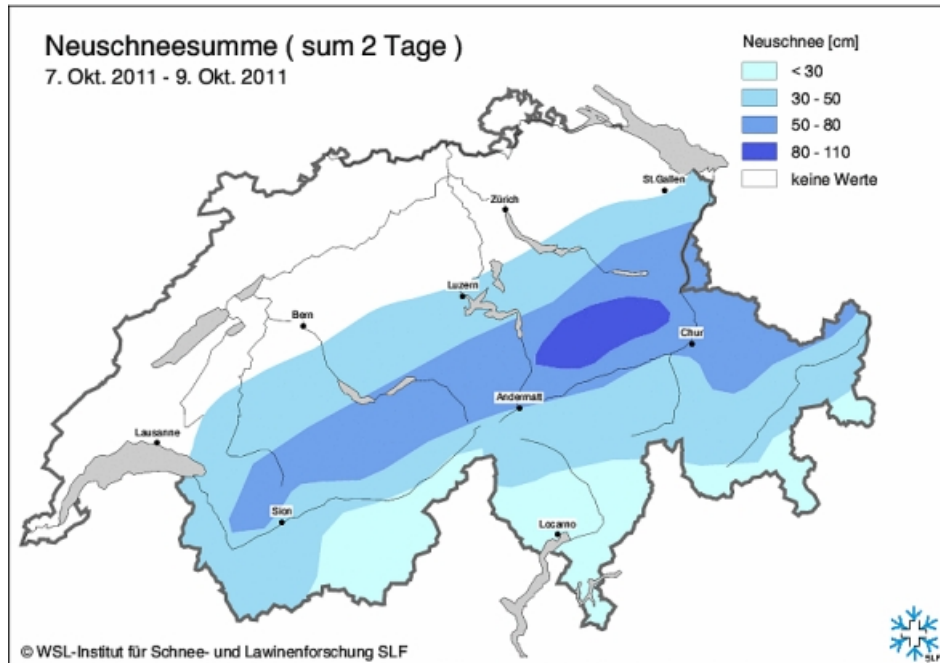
Neuschneesumme ( sum 2 Tage )
7. Okt. 2011 - 9. Okt. 2011

Neuschnee [cm]
< 30
30 - 50
50 - 80
80 - 110
keine Werte

St.Gallen
Zürich
Luzern
Bern
Chur
Andermatt
Lausanne
Sion
Locarno

© WSL-Institut für Schnee- und Lawinenforschung SLF

SLF